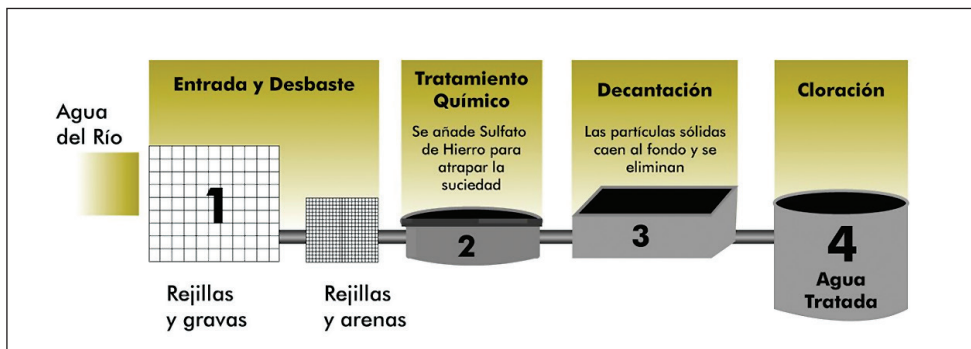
Agua del Río

Entrada y Desbaste

1

Rejillas y gravas

Rejillas y arenas

Tratamiento Químico

Se añade Sulfato de Hierro para atrapar la suciedad

2

Decantación

Las partículas sólidas caen al fondo y se eliminan

3

Cloración

4

Agua Tratada